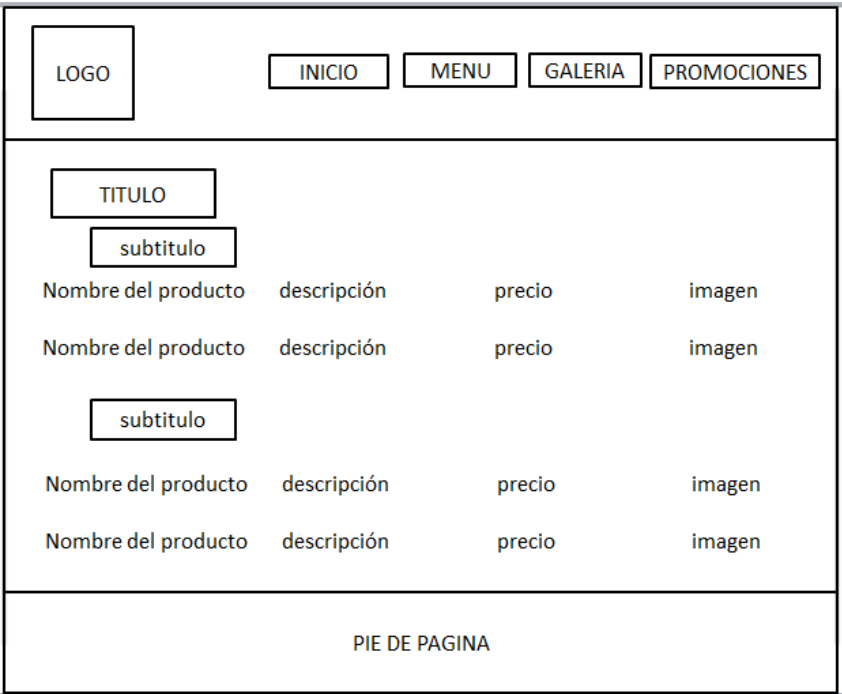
LOGO

INICIO MENU GALERIA PROMOCIONES

TITULO

subtitulo

| | | | |
|---|---|---|---|
| Nombre del producto | descripción | precio | imagen |
| Nombre del producto | descripción | precio | imagen |

subtitulo

| | | | |
|---|---|---|---|
| Nombre del producto | descripción | precio | imagen |
| Nombre del producto | descripción | precio | imagen |

PIE DE PAGINA